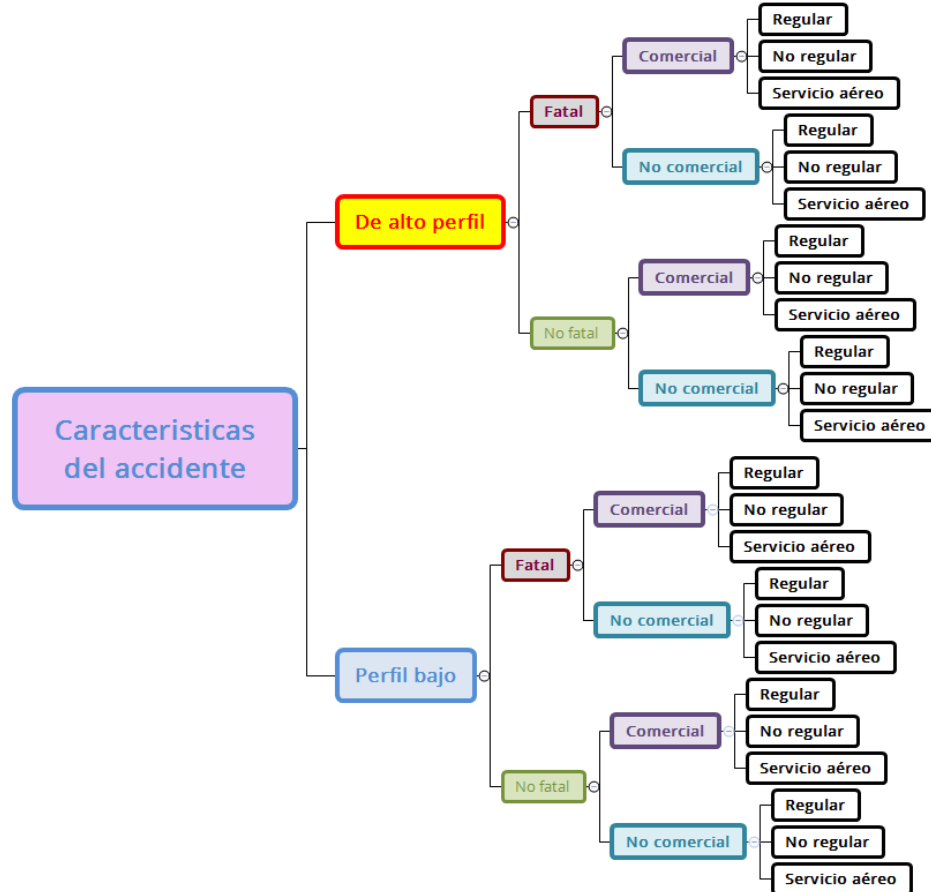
Caracteristicas del accidente

De alto perfil

Fatal

Comercial

Regular

No regular

Servicio aéreo

No comercial

Regular

No regular

Servicio aéreo

No fatal

Comercial

Regular

No regular

Servicio aéreo

No comercial

Regular

No regular

Servicio aéreo

Perfil bajo

Fatal

Comercial

Regular

No regular

Servicio aéreo

No comercial

Regular

No regular

Servicio aéreo

No fatal

Comercial

Regular

No regular

Servicio aéreo

No comercial

Regular

No regular

Servicio aéreo